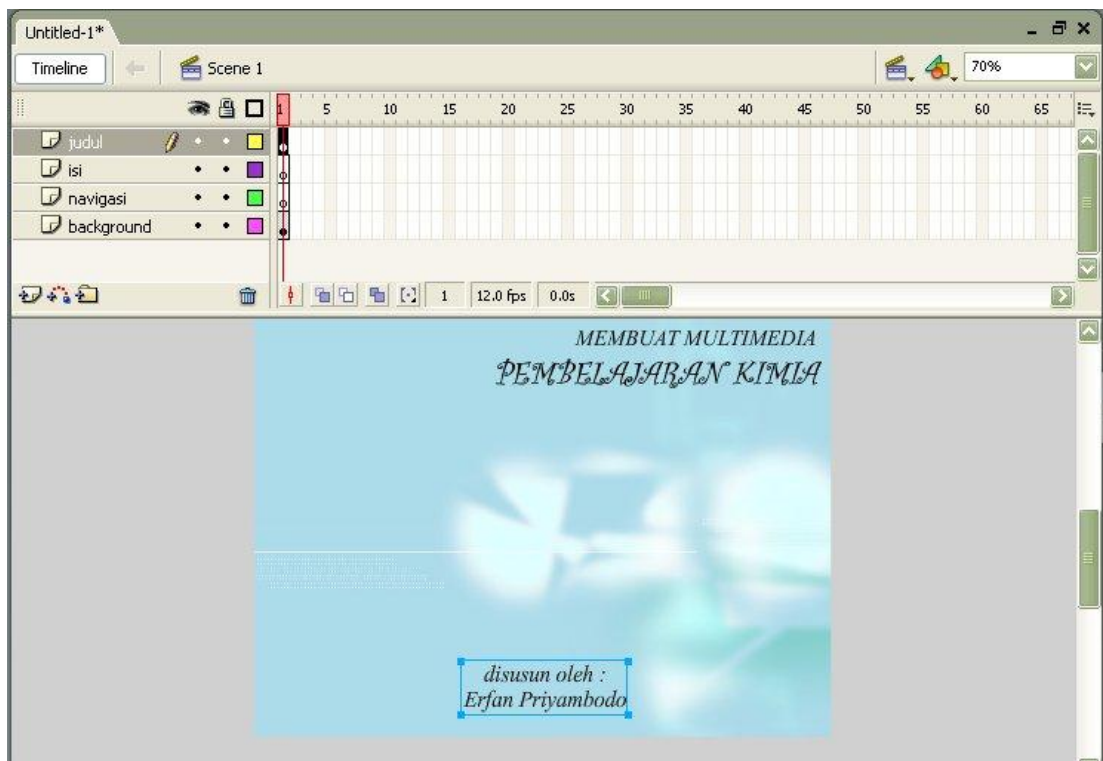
Untitled-1*

Timeline

Scene 1

70%

1 5 10 15 20 25 30 35 40 45 50 55 60 65

judul

isi

navigasi

background

1 12.0 fps 0.0s

MEMBUAT MULTIMEDIA

PEMBELAJARAN KIMIA

disusun oleh :
Erfan Priyambodo